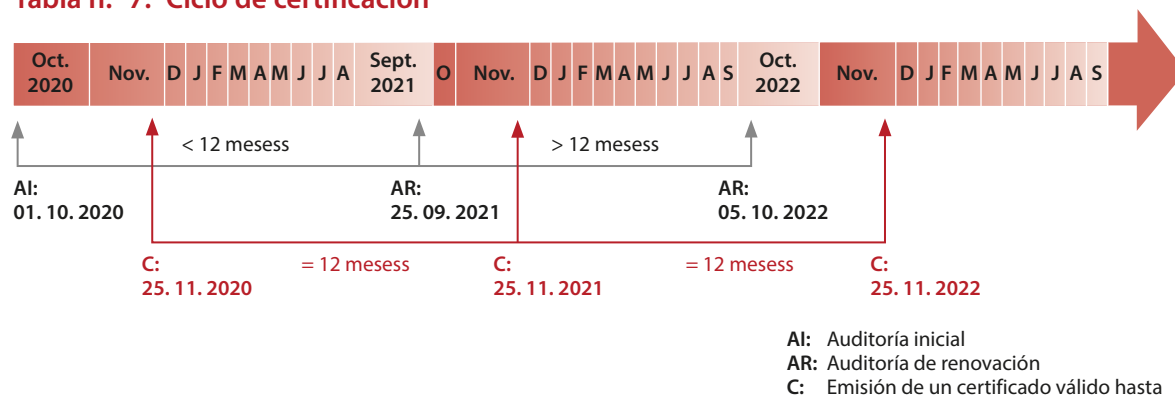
Tabla II. 7. Ciclo de certificación

Oct. 2020 | Nov. | D | J | F | M | A | M | J | J | A | Sept. 2021 | O | Nov. | D | J | F | M | A | M | J | J | A | S | Oct. 2022 | Nov. | D | J | F | M | A | M | J | J | A | S

< 12 mesess

> 12 mesess

AI:
01. 10. 2020

AR:
25. 09. 2021

AR:
05. 10. 2022

C:
25. 11. 2020

= 12 mesess

C:
25. 11. 2021

= 12 mesess

C:
25. 11. 2022

AI: Auditoría inicial
AR: Auditoría de renovación
C: Emisión de un certificado válido hasta